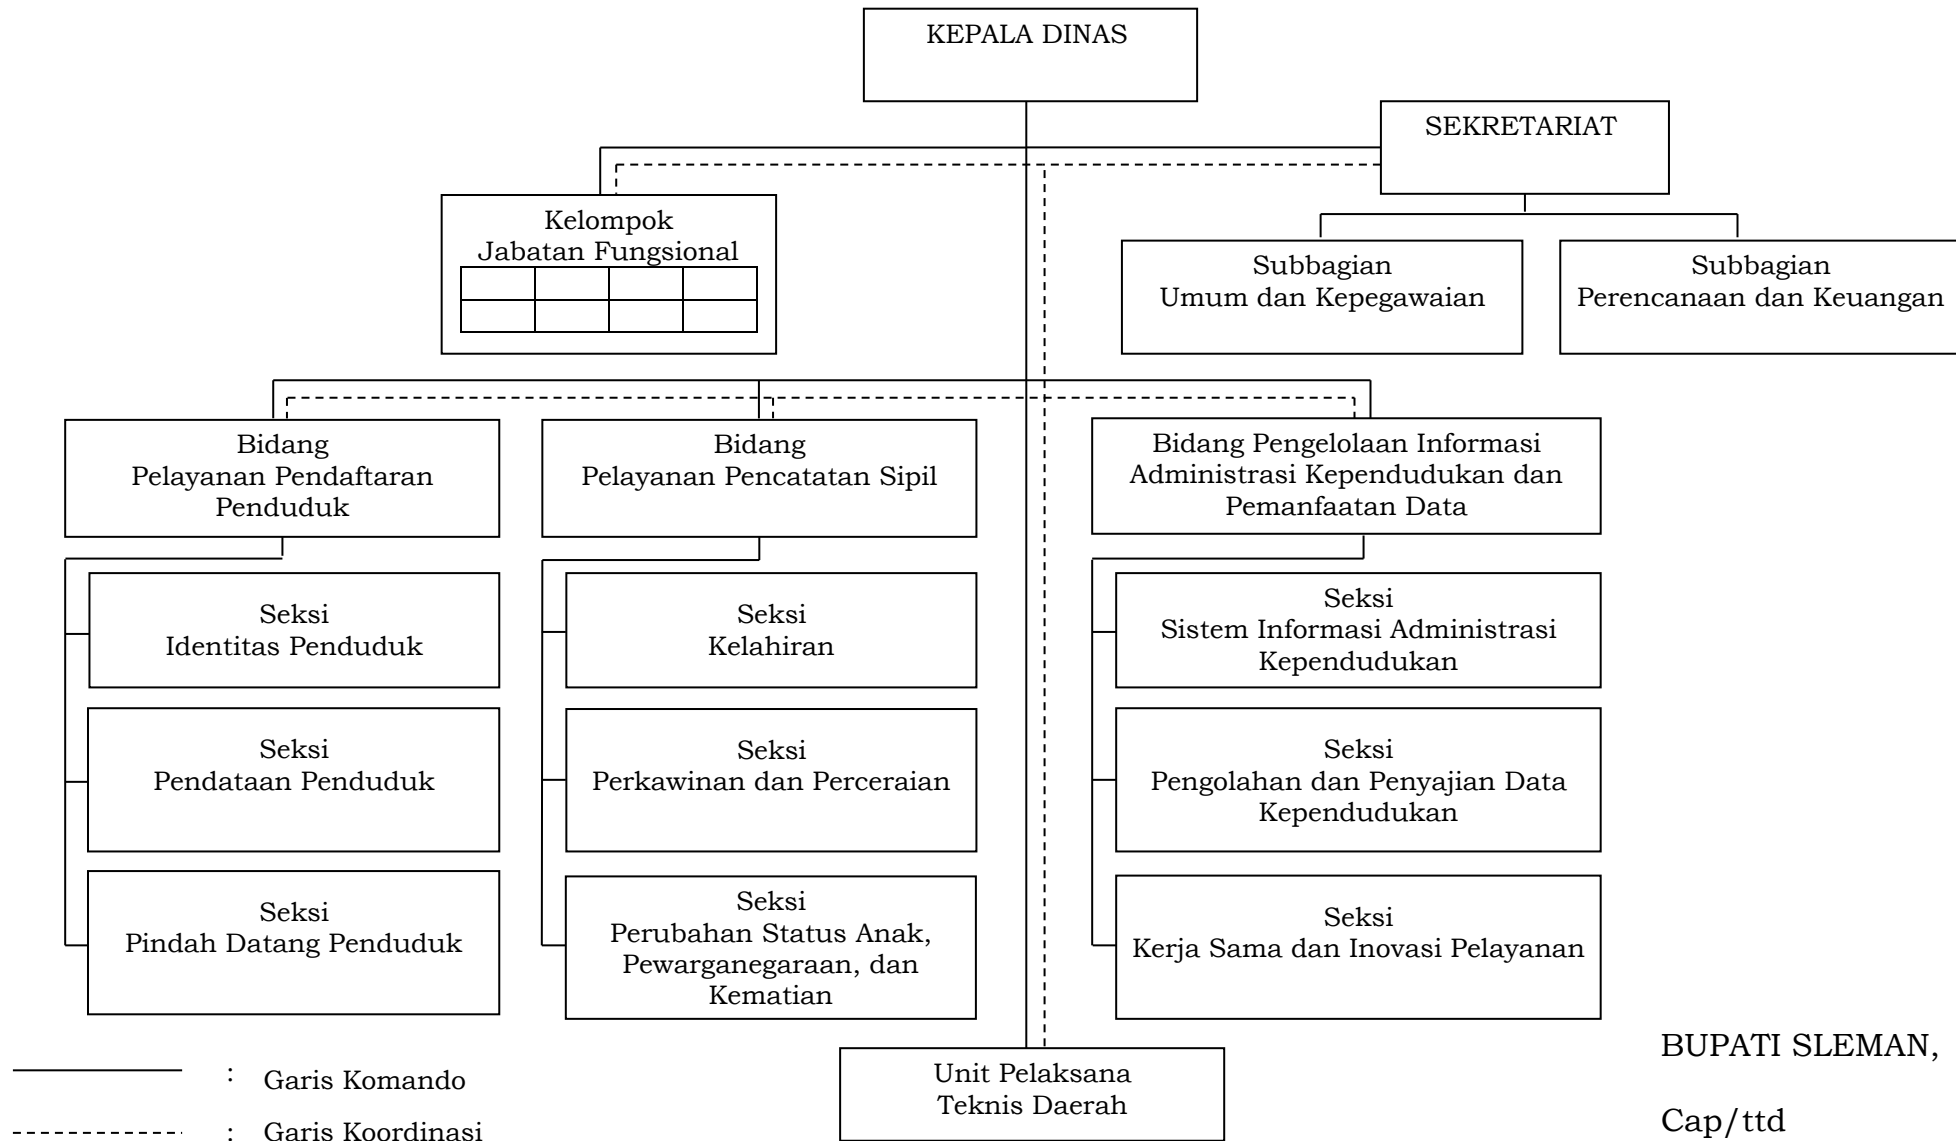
KEPALA DINAS

SEKRETARIAT

Kelompok
Jabatan Fungsional

| | | | |
|---|---|---|---|
| | | | |

Subbagian
Umum dan Kepegawaian

Subbagian
Perencanaan dan Keuangan

Bidang
Pelayanan Pendaftaran Penduduk

Seksi
Identitas Penduduk

Seksi
Pendataan Penduduk

Seksi
Pindah Datang Penduduk

Bidang
Pelayanan Pencatatan Sipil

Seksi
Kelahiran

Seksi
Perkawinan dan Perceraian

Seksi
Perubahan Status Anak, Pewarganegaraan, dan Kematian

Bidang Pengelolaan Informasi Administrasi Kependudukan dan Pemanfaatan Data

Seksi
Sistem Informasi Administrasi Kependudukan

Seksi
Pengolahan dan Penyajian Data Kependudukan

Seksi
Kerja Sama dan Inovasi Pelayanan

Unit Pelaksana
Teknis Daerah

: Garis Komando

: Garis Koordinasi

BUPATI SLEMAN,

Cap/ttd